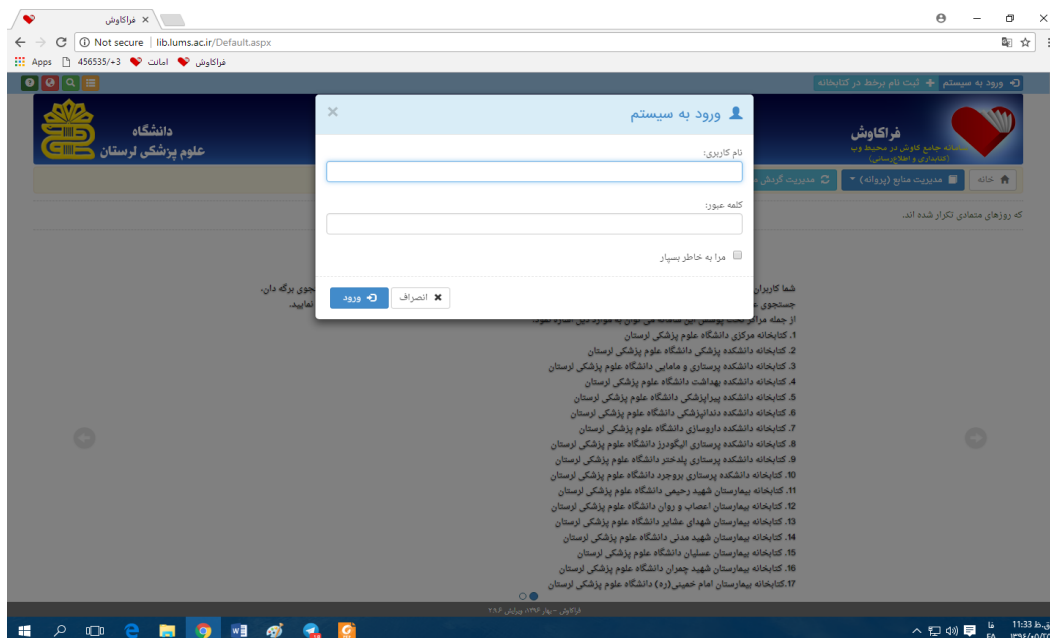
فراکاوش ×

Not secure | lib.lums.ac.ir/Default.aspx

Apps 456535/+3 امانت فراکاوش

ورود به سیستم ثبت نام برخط در کتابخانه

دانشگاه علوم پزشکی لرستان

فراکاوش
سامانه جامع کاوش در محیط وب
(کتابداری و اطلاع‌رسانی)

خانه مدیریت منابع (پروانه) مدیریت گردش

که روزهای متمادی تکرار شده اند.

ورود به سیستم ×

نام کاربری:

کلمه عبور:

مرا به خاطر بسپار

ورود انصراف

شما کاربران
جستجوی
از جمله مراکز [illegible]

جوی برگه دان،
نمایید.

1. کتابخانه مرکزی دانشگاه علوم پزشکی لرستان
2. کتابخانه دانشکده پزشکی دانشگاه علوم پزشکی لرستان
3. کتابخانه دانشکده پرستاری و مامایی دانشگاه علوم پزشکی لرستان
4. کتابخانه دانشکده بهداشت دانشگاه علوم پزشکی لرستان
5. کتابخانه دانشکده پیراپزشکی دانشگاه علوم پزشکی لرستان
6. کتابخانه دانشکده دندانپزشکی دانشگاه علوم پزشکی لرستان
7. کتابخانه دانشکده داروسازی دانشگاه علوم پزشکی لرستان
8. کتابخانه دانشکده پرستاری الیگودرز دانشگاه علوم پزشکی لرستان
9. کتابخانه دانشکده پرستاری پلدختر دانشگاه علوم پزشکی لرستان
10. کتابخانه دانشکده پرستاری بروجرد دانشگاه علوم پزشکی لرستان
11. کتابخانه بیمارستان شهید رحیمی دانشگاه علوم پزشکی لرستان
12. کتابخانه بیمارستان اعصاب و روان دانشگاه علوم پزشکی لرستان
13. کتابخانه بیمارستان شهدای عشایر دانشگاه علوم پزشکی لرستان
14. کتابخانه بیمارستان شهید مدنی دانشگاه علوم پزشکی لرستان
15. کتابخانه بیمارستان عسلیان دانشگاه علوم پزشکی لرستان
16. کتابخانه بیمارستان شهید چمران دانشگاه علوم پزشکی لرستان
17. کتابخانه بیمارستان امام خمینی(ره) دانشگاه علوم پزشکی لرستان

فراکاوش - بهار ۱۳۹۶، ویرایش ۳.۹.۶

11:33 ق.ظ
فا